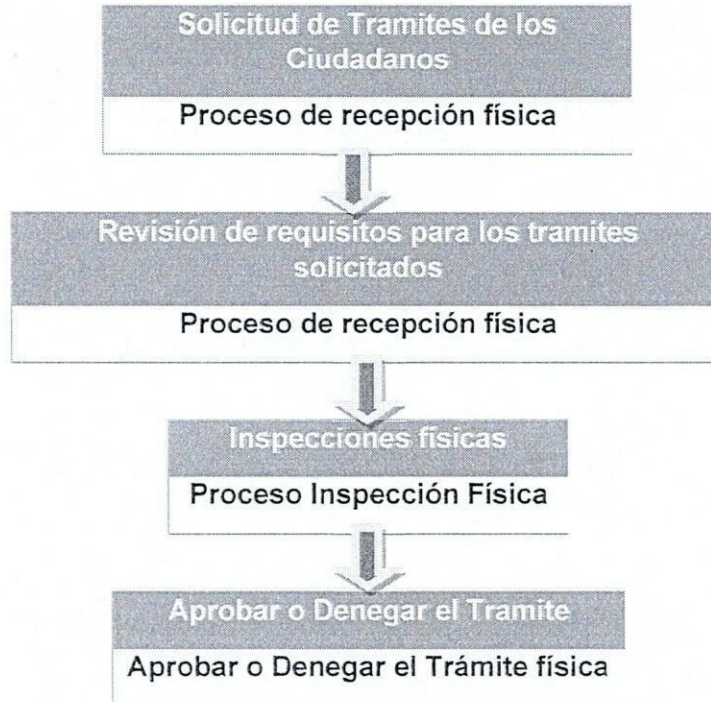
Solicitud de Tramites de los Ciudadanos

Proceso de recepción física

Revisión de requisitos para los tramites solicitados

Proceso de recepción física

Inspecciones físicas

Proceso Inspección Física

Aprobar o Denegar el Tramite

Aprobar o Denegar el Trámite física